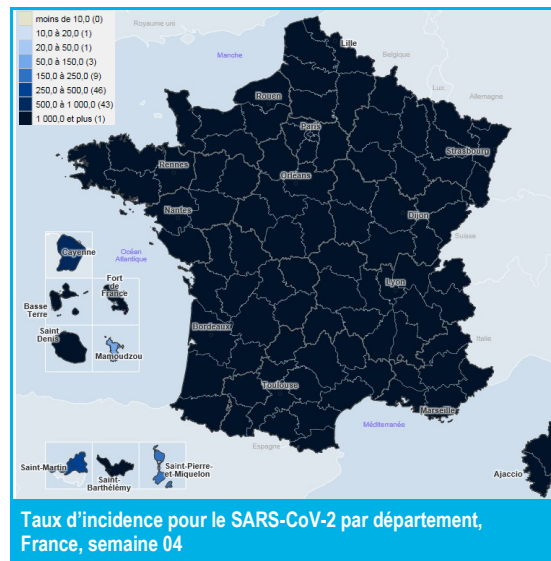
moins de 10,0 (0)
10,0 à 20,0 (1)
20,0 à 50,0 (1)
50,0 à 150,0 (3)
150,0 à 250,0 (9)
250,0 à 500,0 (46)
500,0 à 1 000,0 (43)
1 000,0 et plus (1)

Royaume uni
Manche
Lille
Belgique
Rouen
Lux.
Allemagne
Paris
Strasbourg
Rennes
Orléans
Nantes
Dijon
Suisse
Océan Atlantique
Cayenne
Fort de France
Basse Terre
Saint Denis
Mamoudzou
Lyon
Bordeaux
Italie
Toulouse
Marseille
Méditerranée
Espagne
Saint-Martin
Saint-Barthélemy
Saint-Pierre-et-Miquelon
Ajaccio

Taux d'incidence pour le SARS-CoV-2 par département, France, semaine 04